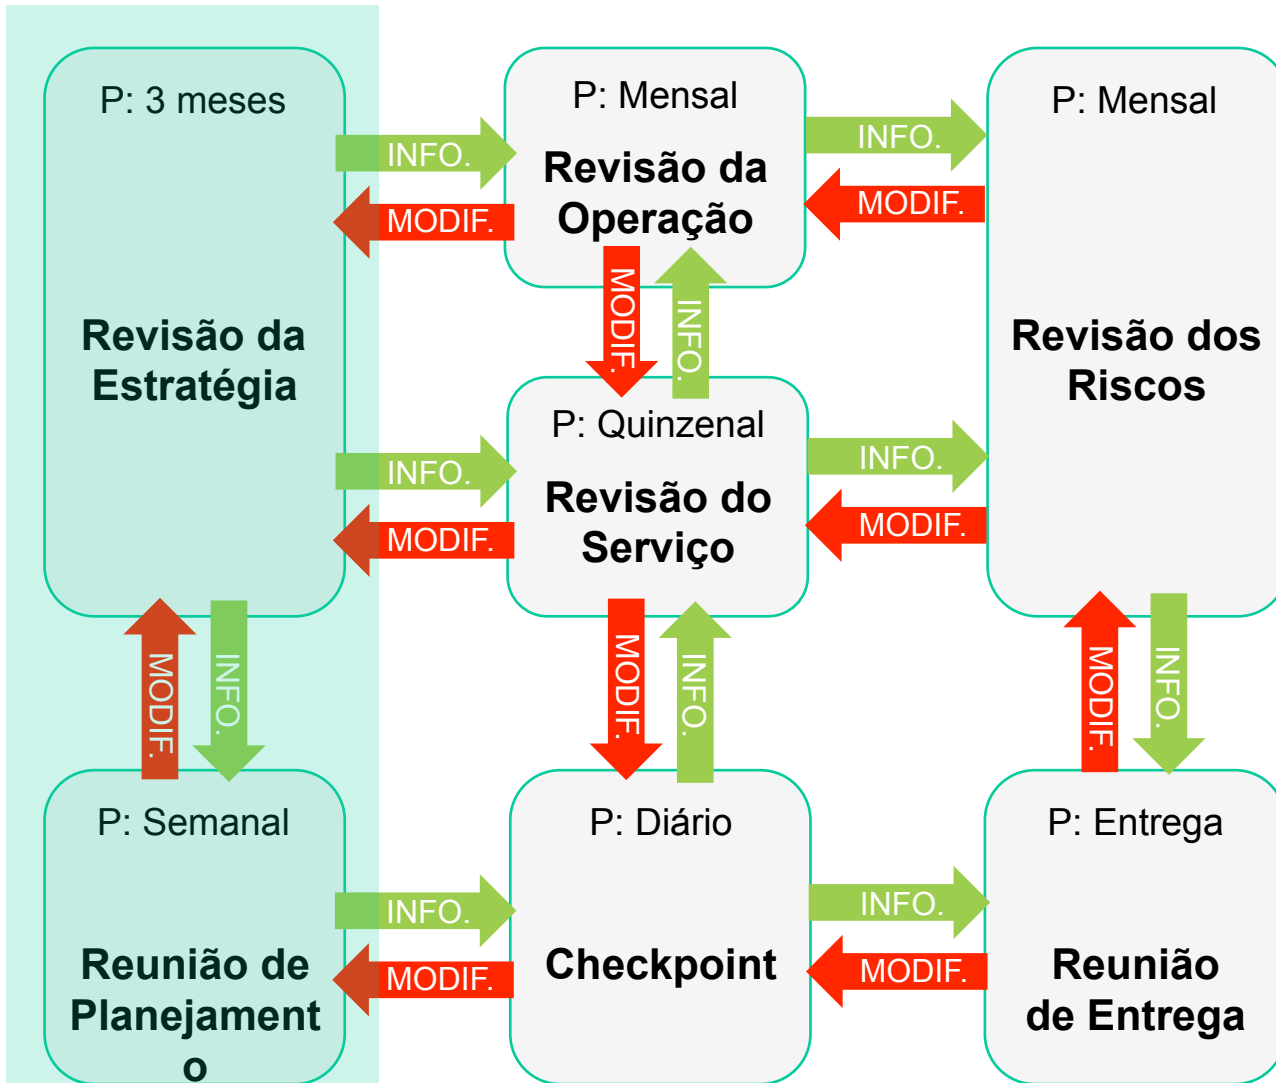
P: 3 meses

Revisão da Estratégia

P: Mensal

Revisão da Operação

P: Mensal

Revisão dos Riscos

INFO.

MODIF.

INFO.

MODIF.

MODIF.

INFO.

P: Quinzenal

Revisão do Serviço

INFO.

MODIF.

INFO.

MODIF.

MODIF.

INFO.

MODIF.

INFO.

MODIF.

INFO.

P: Semanal

Reunião de Planejament o

P: Diário

Checkpoint

P: Entrega

Reunião de Entrega

INFO.

MODIF.

INFO.

MODIF.